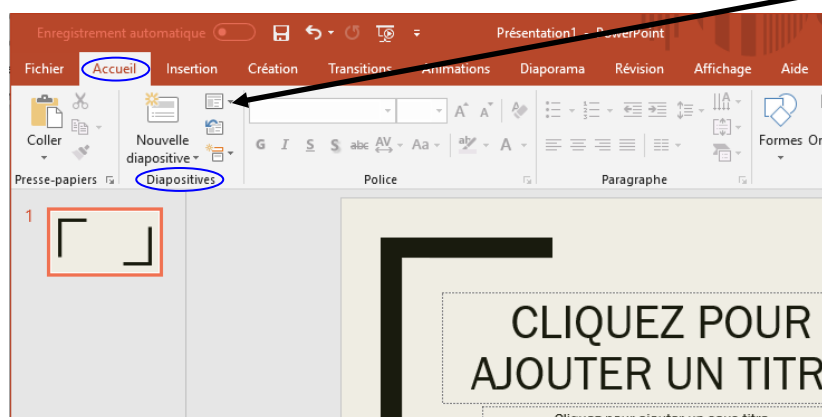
Enregistrement automatique

Présentation1 - PowerPoint

Fichier Accueil Insertion Création Transitions Animations Diaporama Révision Affichage Aide

Coller

Nouvelle diapositive

Formes Or

Presse-papiers Diapositives Police Paragraphe

1

CLIQUEZ POUR AJOUTER UN TITR

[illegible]